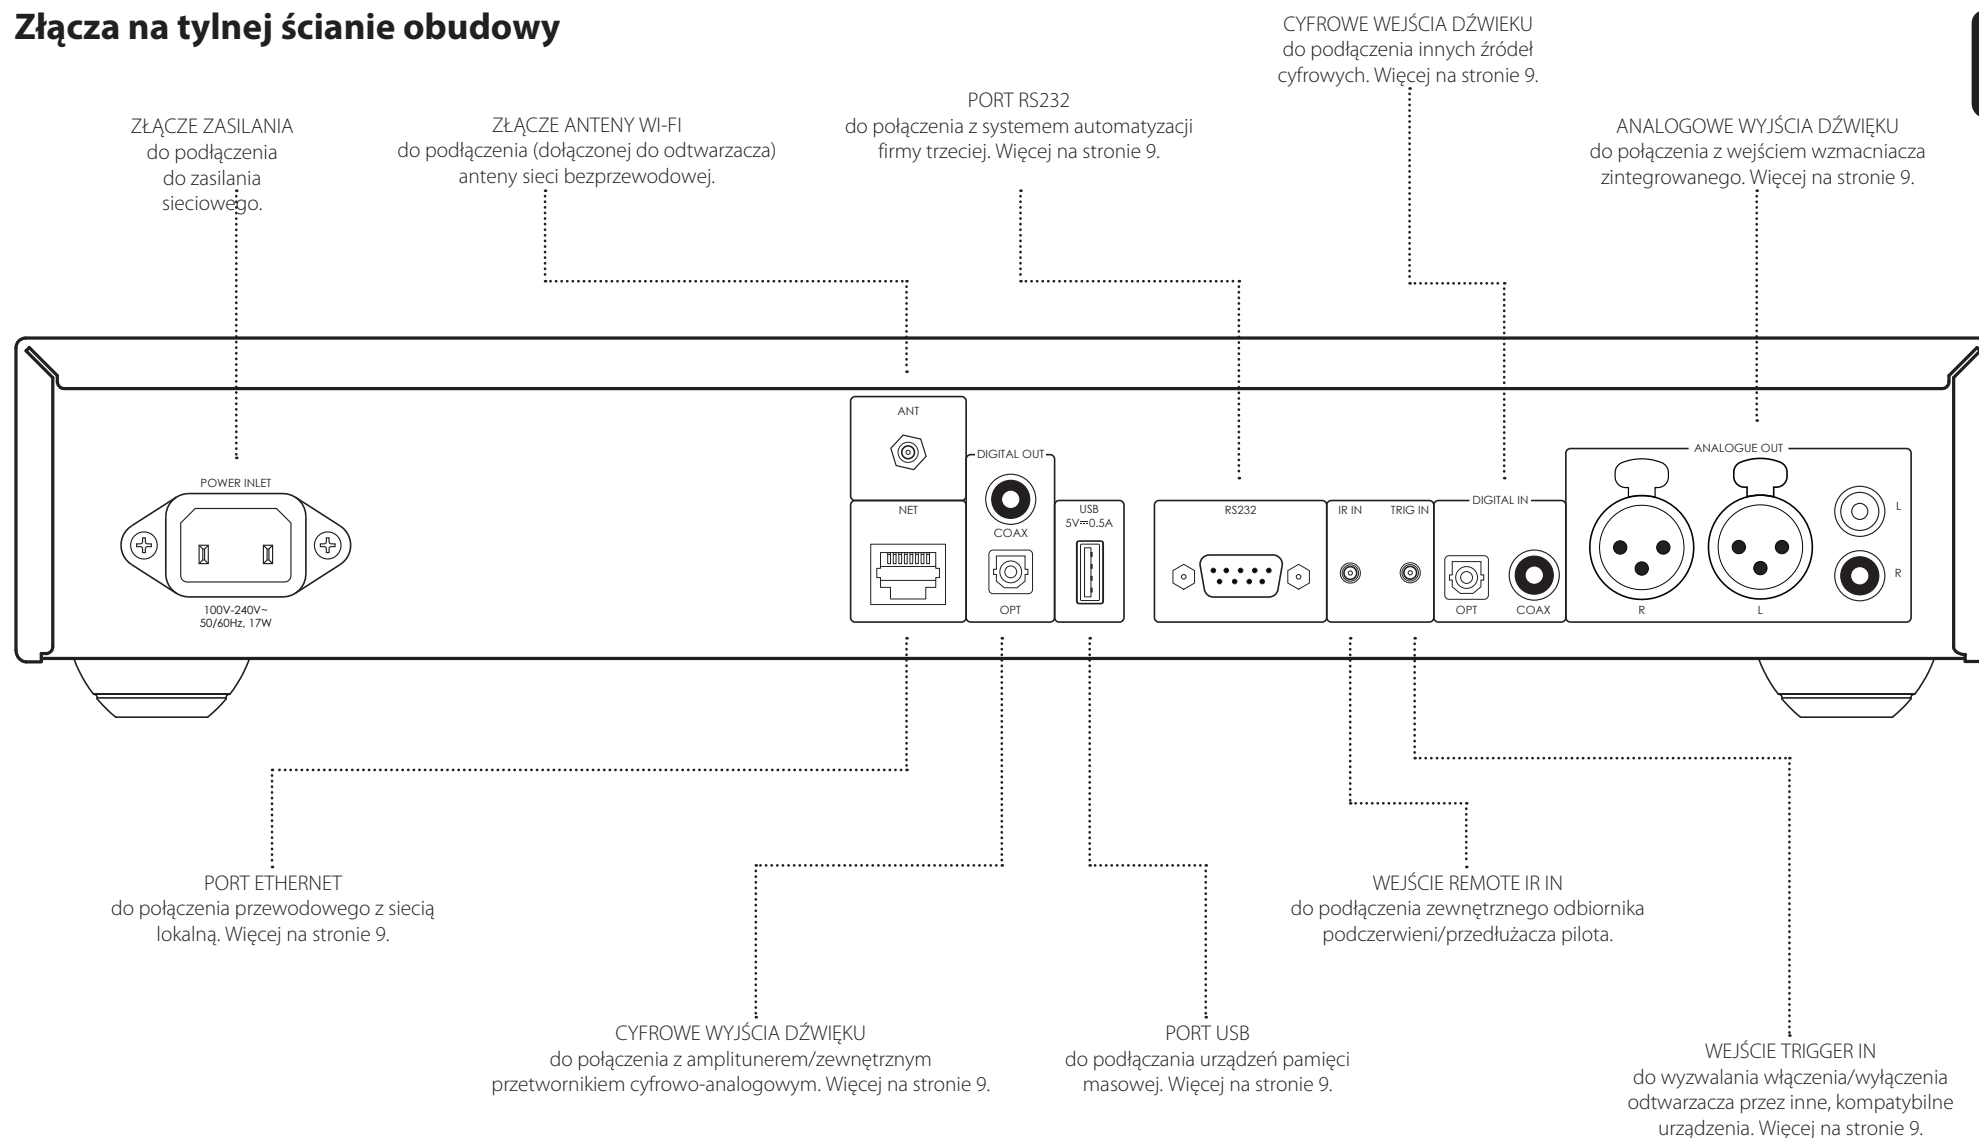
Złącza na tylnej ścianie obudowy

ZŁĄCZE ZASILANIA
do podłączenia do zasilania sieciowego.

ZŁĄCZE ANTENY WI-FI
do podłączenia (dołączonej do odtwarzacza) anteny sieci bezprzewodowej.

PORT RS232
do połączenia z systemem automatyzacji firmy trzeciej. Więcej na stronie 9.

CYFROWE WEJŚCIA DŹWIEKU
do podłączenia innych źródeł cyfrowych. Więcej na stronie 9.

ANALOGOWE WYJŚCIA DŹWIĘKU
do połączenia z wejściem wzmacniacza zintegrowanego. Więcej na stronie 9.

POWER INLET
100V-240V~
50/60Hz, 17W

ANT
NET
DIGITAL OUT
COAX
OPT
USB
5V⎓0.5A
RS232
IR IN
TRIG IN
DIGITAL IN
OPT
COAX
ANALOGUE OUT
R
L
L
R

PORT ETHERNET
do połączenia przewodowego z siecią lokalną. Więcej na stronie 9.

WEJŚCIE REMOTE IR IN
do podłączenia zewnętrznego odbiornika podczerwieni/przedłużacza pilota.

CYFROWE WYJŚCIA DŹWIĘKU
do połączenia z amplitunerem/zewnętrznym przetwornikiem cyfrowo-analogowym. Więcej na stronie 9.

PORT USB
do podłączania urządzeń pamięci masowej. Więcej na stronie 9.

WEJŚCIE TRIGGER IN
do wyzwalania włączenia/wyłączenia odtwarzacza przez inne, kompatybilne urządzenia. Więcej na stronie 9.